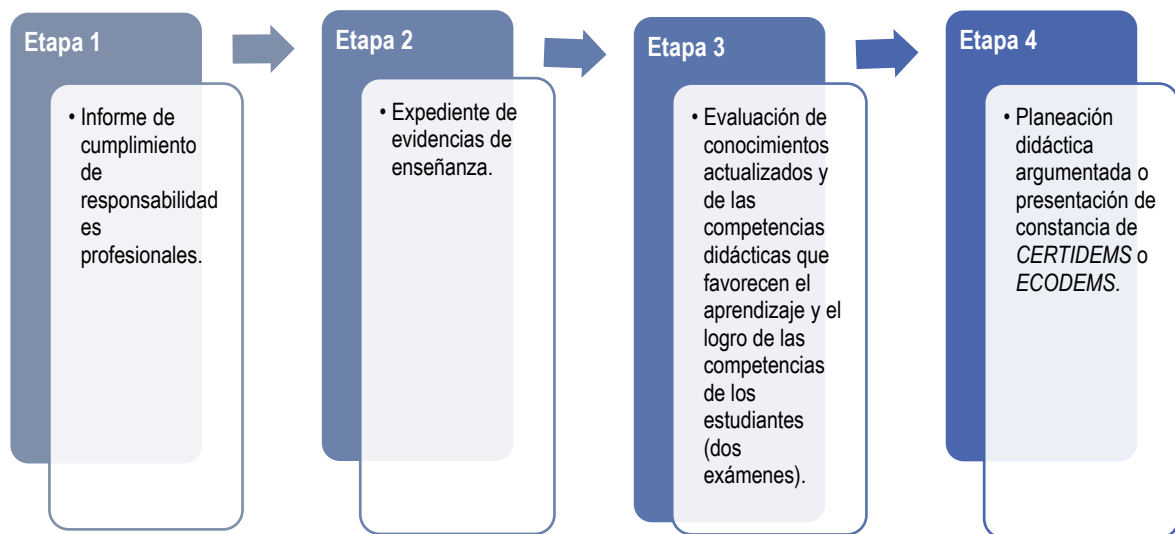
Etapa 1

• Informe de cumplimiento de responsabilidades profesionales.

Etapa 2

• Expediente de evidencias de enseñanza.

Etapa 3

• Evaluación de conocimientos actualizados y de las competencias didácticas que favorecen el aprendizaje y el logro de las competencias de los estudiantes (dos exámenes).

Etapa 4

• Planeación didáctica argumentada o presentación de constancia de *CERTIDEMS* o *ECODEMS.*